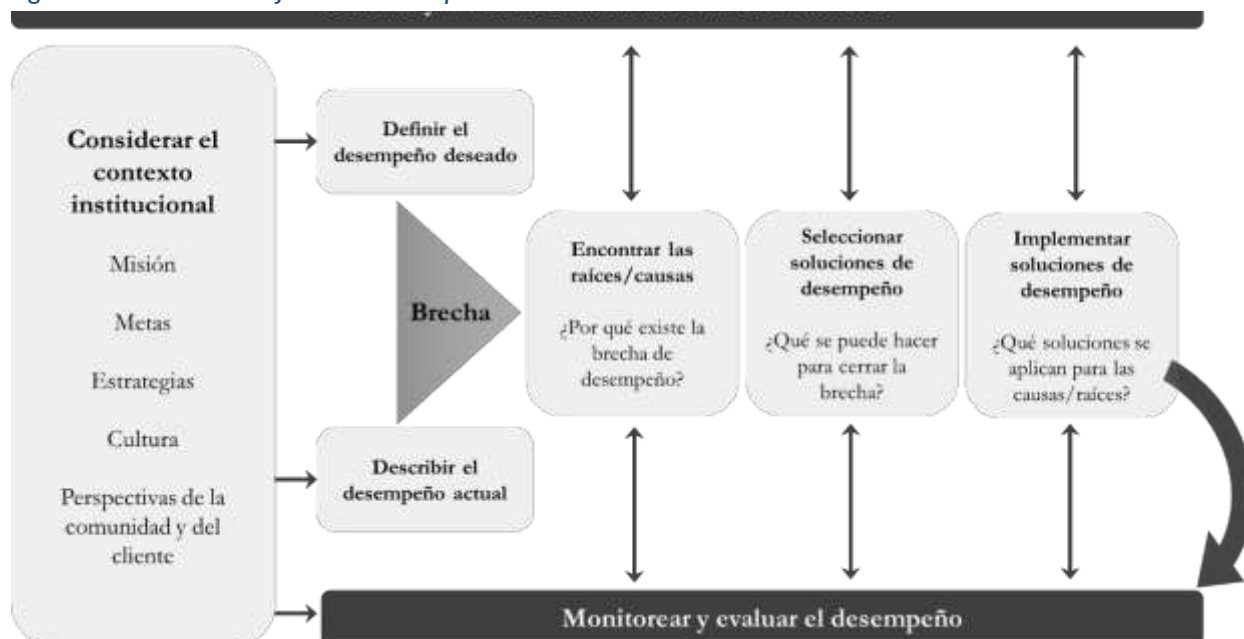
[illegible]

Considerar el contexto institucional

Misión

Metas

Estrategias

Cultura

Perspectivas de la comunidad y del cliente

Definir el desempeño deseado

Brecha

Describir el desempeño actual

Encontrar las raíces/causas

¿Por qué existe la brecha de desempeño?

Seleccionar soluciones de desempeño

¿Qué se puede hacer para cerrar la brecha?

Implementar soluciones de desempeño

¿Qué soluciones se aplican para las causas/raíces?

Monitorear y evaluar el desempeño